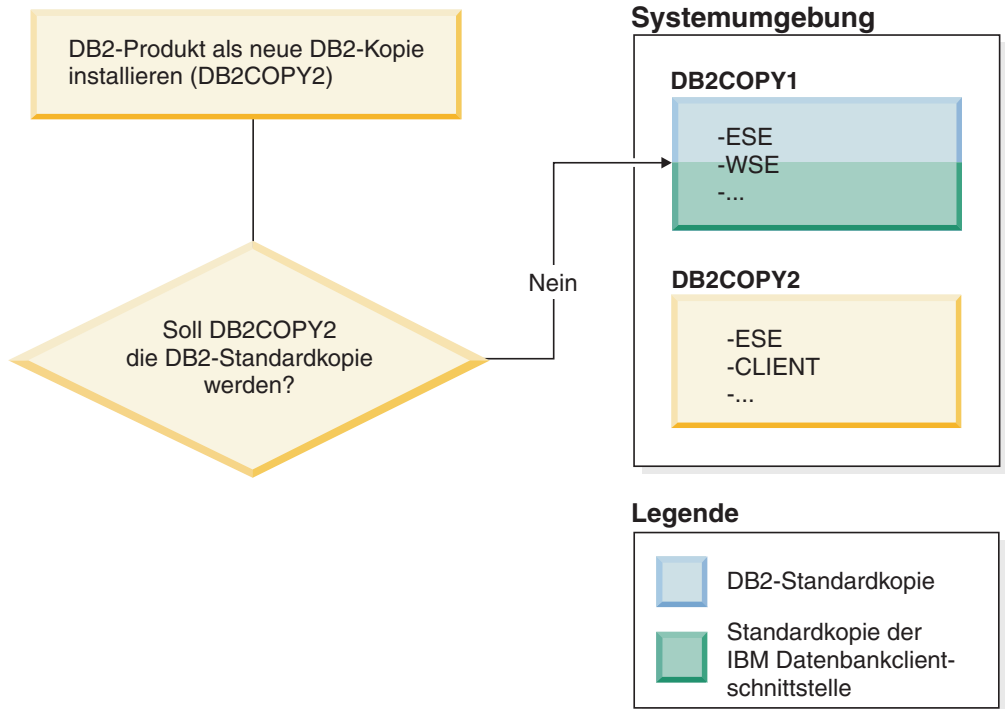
DB2-Produkt als neue DB2-Kopie installieren (DB2COPY2)

Soll DB2COPY2 die DB2-Standardkopie werden?

Nein

Systemumgebung

DB2COPY1

-ESE
-WSE
-...

DB2COPY2

-ESE
-CLIENT
-...

Legende

DB2-Standardkopie

Standardkopie der IBM Datenbankclient-schnittstelle